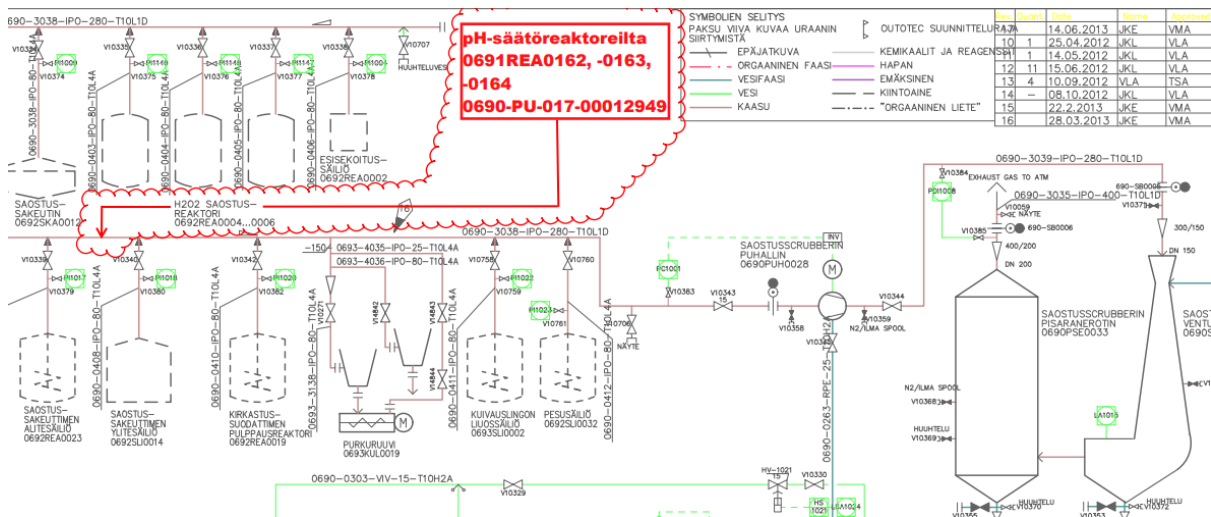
0690–3038–IPO–280–T10L1D

pH-säätöreaktoreilta
0691REA0162, -0163, -0164
0690-PU-017-00012949

SYMBOLIEN SELITYS
PAKSU VIIVA KUVAA URAANIN SIIRTYMISTÄ
EPÄJATKUVA
ORGAANINEN FAASI
VESIFAASI
VESI
KAASU
OUTOTEC SUUNNITTELURAJA
KEMIKAALIT JA REAGENSSIT
HAPAN
EMÄKSINEN
KIINTOAINE
"ORGAANINEN LIETE"

| | | | | |
|---|---|---|---|---|
| | | 14.06.2013 | JKE | VMA |
| 10 | 1 | 25.04.2012 | JKL | VLA |
| 11 | 1 | 14.05.2012 | JKL | VLA |
| 12 | 11 | 15.06.2012 | JKL | VLA |
| 13 | 4 | 10.09.2012 | VLA | TSA |
| 14 | – | 08.10.2012 | JKL | VLA |
| 15 | | 22.2.2013 | JKE | VMA |
| 16 | | 28.03.2013 | JKE | VMA |

V10334 V10374 FI1001 V10335 V10375 FI1146 V10336 V10376 FI1146 V10337 V10377 FI1147 V10338 V10378 FI1001 V10707 HUUHTELUVESI

0690–3038–IPO–80–T10L4A
0690–0403–IPO–80–T10L4A
0690–0404–IPO–80–T10L4A
0690–0405–IPO–80–T10L4A
0690–0406–IPO–80–T10L4A

ESISEKOITUS–SÄILIÖ
0692REA0002

SAOSTUS–SAKEUTIN
0692SKA0012

H2O2 SAOSTUS–REAKTORI
0692REA0004,..0006

0690–3039–IPO–280–T10L1D
V10384 EXHAUST GAS TO ATM
PDI1008
0690–3035–IPO–400–T10L1D
690–SB0006
V10059 NÄYTE
V10373
V10385 690–SB0006
400/200
300/150
DN 200
DN 150

0690–3038–IPO–280–T10L1D
INV
SAOSTUSSCRUBBERIN PUHALLIN
0690PUH0028
FIC1001
V10383
V10343 15
V10344
V10358
V10359
N2/ILMA SPOOL

SAOSTUSSCRUBBERIN PISARANEROTIN
0690PSE0033

SAOST VENTU 0690

V10339 V10379 FI1011 V10340 V10380 FI1018 V10342 V10382 FI1020

–150– 0693–4035–IPO–25–T10L4A
0693–4036–IPO–80–T10L4A
V10758 V10759 FI1022 V10760 FI1023 V10761 V10706 NÄYTE
V14842 V14843 V14844

0690–0408–IPO–80–T10L4A
0690–0410–IPO–80–T10L4A
0693–3138–IPO–80–T10L4A
0690–0411–IPO–80–T10L4A
0690–0412–IPO–80–T10L4A
0690–0263–RPE–25–H2

SAOSTUS–SAKEUTTIMEN ALITESÄILIÖ
0692REA0023

SAOSTUS–SAKEUTTIMEN YLITESÄILIÖ
0692SLI0014

KIRKASTUS–SUODATTIMEN PULPPAUSREAKTORI
0692REA0019

PURKURUUVI
0693KUL0019

KUIVAUSLINGON LIUOSSÄILIÖ
0693SLI0002

PESUSÄILIÖ
0692SLI0032

N2/ILMA SPOOL
V10368
HUUHTELU
V10369

LA1019

0690–0303–VIV–15–T10H2A
V10329
HV–1021
V10330
HS 1021
LI 1024
V10355 HUUHTELU V10370
V10353 HUUHTELU V10372
V1